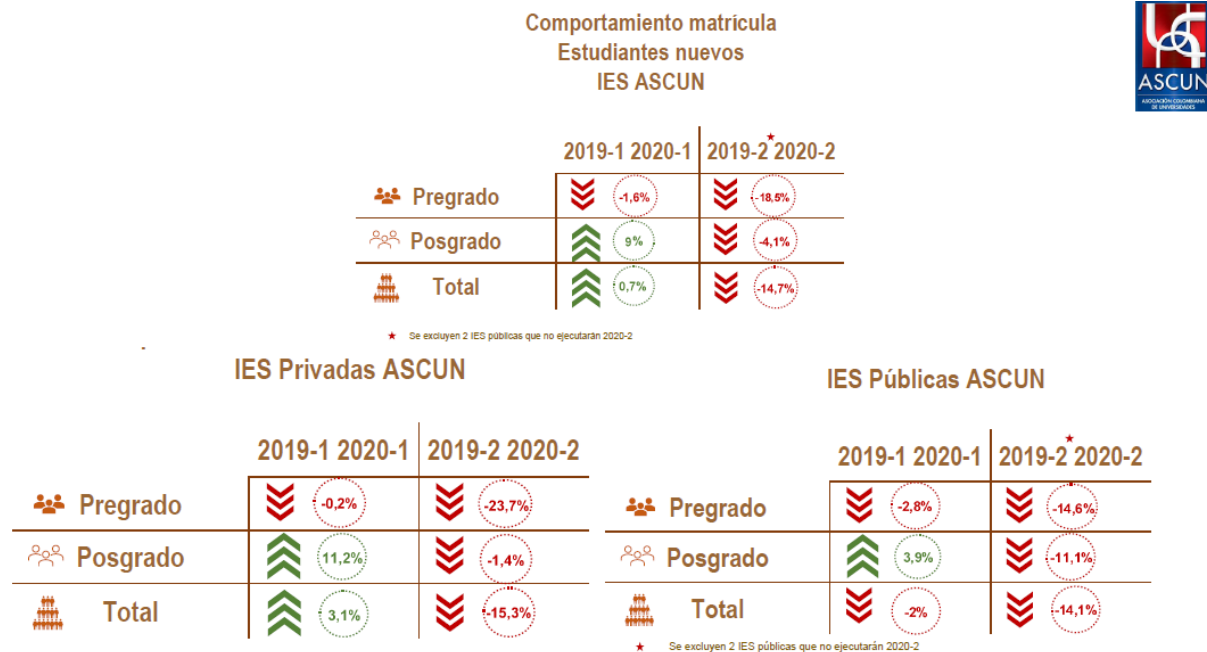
Comportamiento matrícula
Estudiantes nuevos
IES ASCUN

ASCUN
ASOCIACIÓN COLOMBIANA DE UNIVERSIDADES

| | 2019-1 2020-1 | 2019-2 ★ 2020-2 |
|---|---|---|
| Pregrado | -1,6% | -18,5% |
| Posgrado | 9% | -4,1% |
| Total | 0,7% | -14,7% |

★ Se excluyen 2 IES públicas que no ejecutarán 2020-2

IES Privadas ASCUN

| | 2019-1 2020-1 | 2019-2 2020-2 |
|---|---|---|
| Pregrado | -0,2% | -23,7% |
| Posgrado | 11,2% | -1,4% |
| Total | 3,1% | -15,3% |

IES Públicas ASCUN

| | 2019-1 2020-1 | 2019-2 ★ 2020-2 |
|---|---|---|
| Pregrado | -2,8% | -14,6% |
| Posgrado | 3,9% | -11,1% |
| Total | -2% | -14,1% |

★ Se excluyen 2 IES públicas que no ejecutarán 2020-2